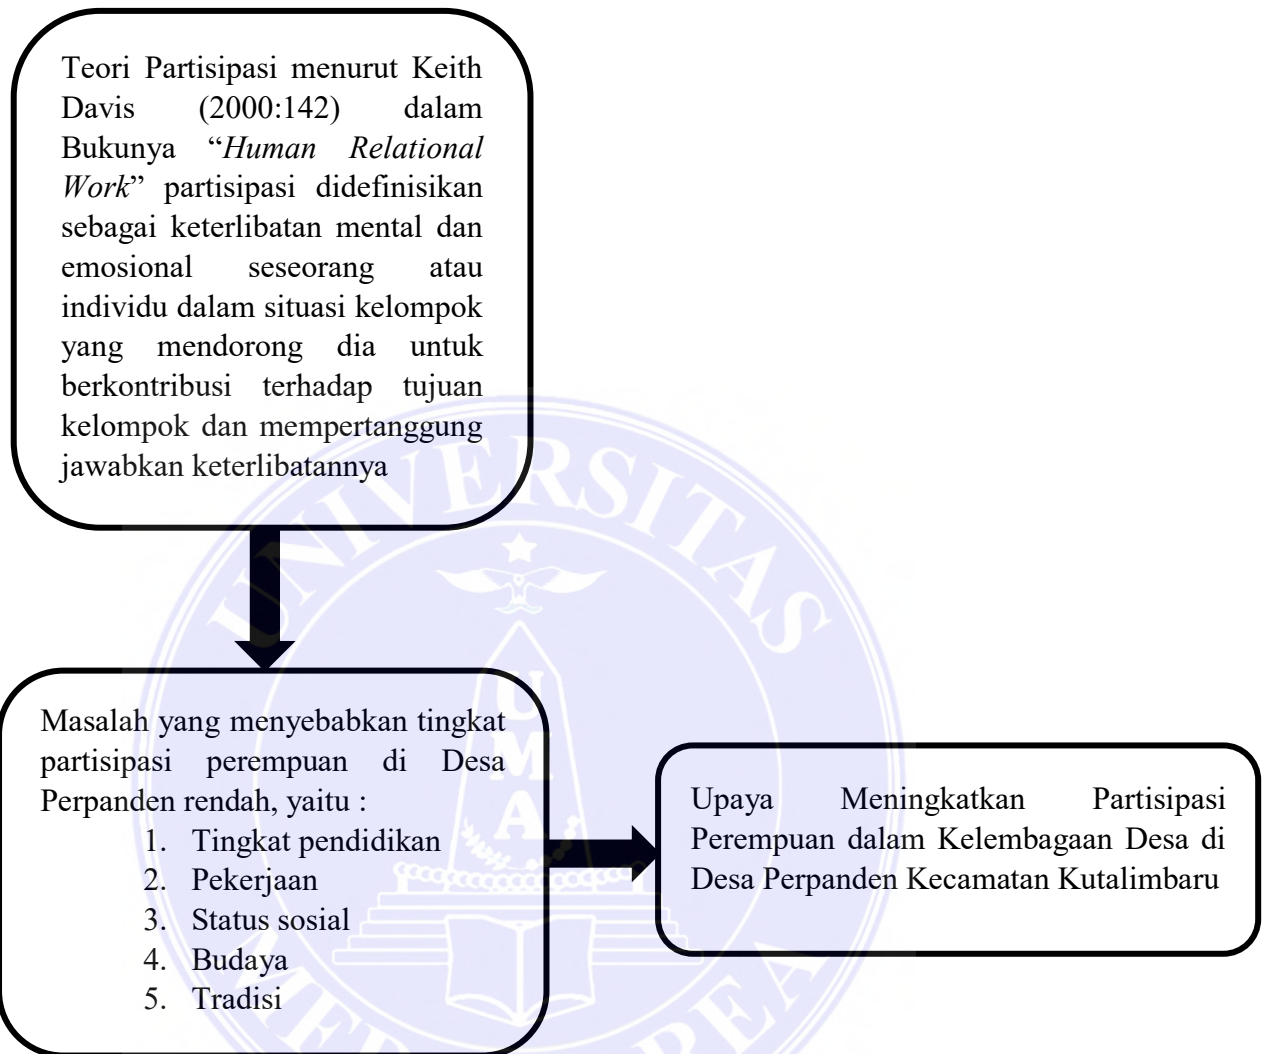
Teori Partisipasi menurut Keith Davis (2000:142) dalam Bukunya "*Human Relational Work*" partisipasi didefinisikan sebagai keterlibatan mental dan emosional seseorang atau individu dalam situasi kelompok yang mendorong dia untuk berkontribusi terhadap tujuan kelompok dan mempertanggung jawabkan keterlibatannya

Masalah yang menyebabkan tingkat partisipasi perempuan di Desa Perpanden rendah, yaitu :
1. Tingkat pendidikan
2. Pekerjaan
3. Status sosial
4. Budaya
5. Tradisi

Upaya Meningkatkan Partisipasi Perempuan dalam Kelembagaan Desa di Desa Perpanden Kecamatan Kutalimbaru

UNIVERSITAS
U
M
A